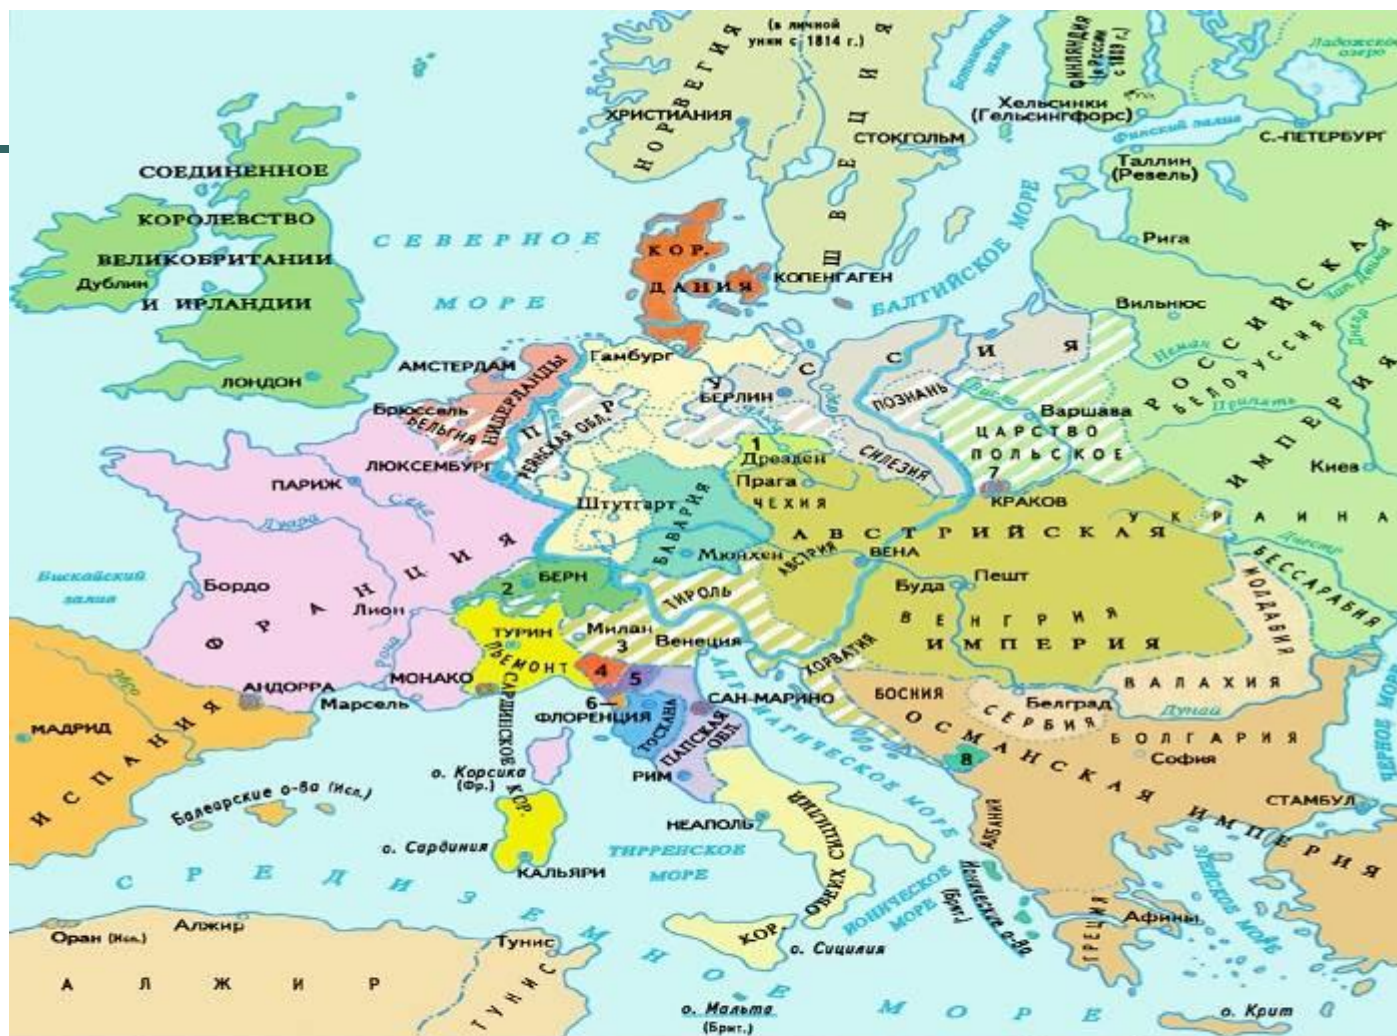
(в личной унии с 1814 г.)
НОРВЕГИЯ
ХРИСТИАНИЯ
ШВЕЦИЯ
СТОКГОЛЬМ
Ботнический залив
ФИНЛЯНДИЯ (в России с 1809 г.)
Хельсинки (Гельсингфорс)
Финский залив
Ладожское озеро
С.-ПЕТЕРБУРГ
Таллин (Ревель)
Рига
СОЕДИНЕННОЕ КОРОЛЕВСТВО ВЕЛИКОБРИТАНИИ И ИРЛАНДИИ
Дублин
ЛОНДОН
СЕВЕРНОЕ МОРЕ
КОР. ДАНИЯ
КОПЕНГАГЕН
БАЛТИЙСКОЕ МОРЕ
Вильнюс
РОССИЙСКАЯ ИМПЕРИЯ
БЕЛОРУССИЯ
Неман
Днепр
Припять
Зап. Двина
АМСТЕРДАМ
НИДЕРЛАНДЫ
Гамбург
ПРУССИЯ
БЕРЛИН
Одер
ПОЗНАНЬ
Варшава
ЦАРСТВО ПОЛЬСКОЕ
Висла
Брюссель
БЕЛЬГИЯ
РЕЙНСКАЯ ОБЛ.
ЛЮКСЕМБУРГ
1
Дрезден
СИЛЕЗИЯ
Прага
ЧЕХИЯ
7
КРАКОВ
Киев
УКРАИНА
ПАРИЖ
Сена
Луара
Штутгарт
БАВАРИЯ
Мюнхен
АВСТРИЯ
АВСТРИЙСКАЯ ИМПЕРИЯ
ВЕНА
Днестр
БЕССАРАБИЯ
МОЛДАВИЯ
Бискайский залив
ФРАНЦИЯ
Бордо
2
БЕРН
Лион
ТИРОЛЬ
Буда
Пешт
ВЕНГРИЯ
ТУРИН
ПЬЕМОНТ
Милан
3
Венеция
ХОРВАТИЯ
Рона
4
5
МОНАКО
Эбро
АНДОРРА
Марсель
6
ФЛОРЕНЦИЯ
ТОСКАНА
ПАПСКАЯ ОБЛ.
САН-МАРИНО
БОСНИЯ
Белград
СЕРБИЯ
ВАЛАХИЯ
Дунай
БОЛГАРИЯ
София
МАДРИД
ИСПАНИЯ
САРДИНСКОЕ КОР.
о. Корсика (Фр.)
РИМ
АДРИАТИЧЕСКОЕ МОРЕ
8
ОСМАНСКАЯ ИМПЕРИЯ
СТАМБУЛ
ЧЕРНОЕ МОРЕ
Балеарские о-ва (Исп.)
НЕАПОЛЬ
КОР. ОБЕИХ СИЦИЛИЙ
АЛБАНИЯ
о. Сардиния
ТИРРЕНСКОЕ МОРЕ
КАЛЬЯРИ
ИОНИЧЕСКОЕ МОРЕ
Ионические о-ва (Брит.)
ЭГЕЙСКОЕ МОРЕ
СРЕДИЗЕМНОЕ МОРЕ
ГРЕЦИЯ
Афины
Оран (Исп.)
Алжир
Тунис
АЛЖИР
ТУНИС
о. Сицилия
о. Мальта (Брит.)
о. Крит